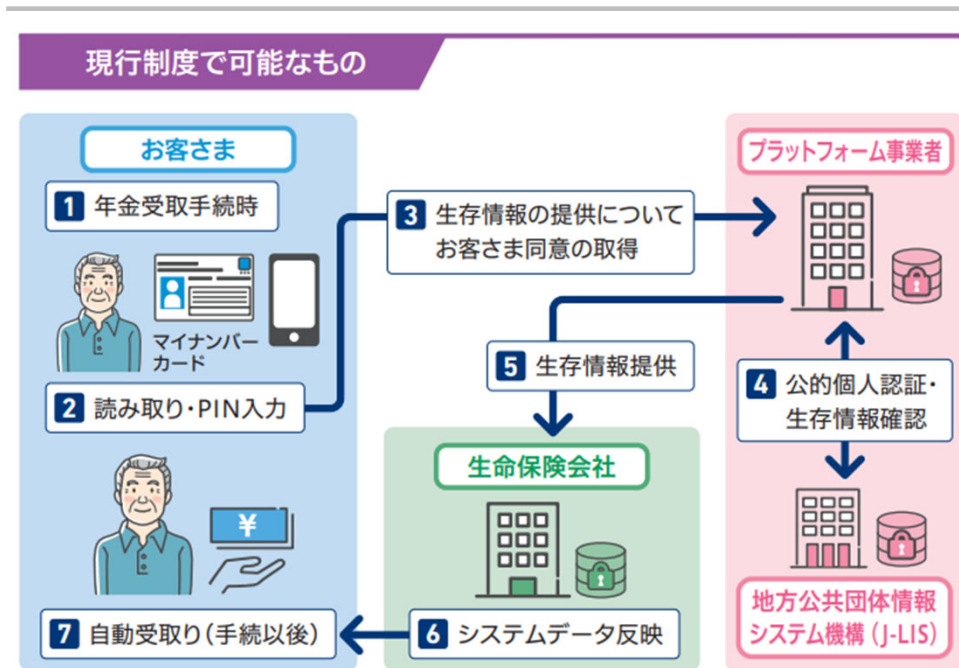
現行制度で可能なもの

お客さま

1 年金受取手続時

マイナンバーカード

2 読み取り・PIN入力

3 生存情報の提供についてお客さま同意の取得

プラットフォーム事業者

5 生存情報提供

4 公的個人認証・生存情報確認

生命保険会社

¥

地方公共団体情報システム機構（J-LIS）

7 自動受取り（手続以後）

6 システムデータ反映